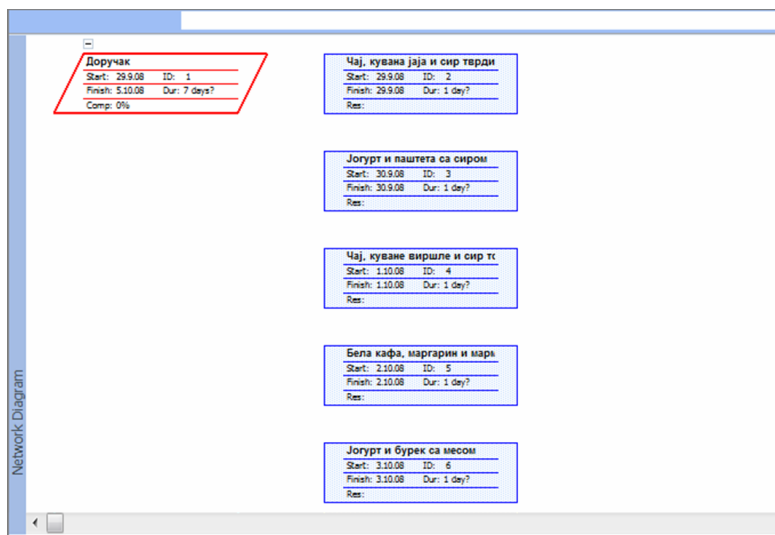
Network Diagram

−

Доручак
Start: 29.9.08 ID: 1
Finish: 5.10.08 Dur: 7 days?
Comp: 0%

Чај, кувана јаја и сир тврди
Start: 29.9.08 ID: 2
Finish: 29.9.08 Dur: 1 day?
Res:

Јогурт и паштета са сиром
Start: 30.9.08 ID: 3
Finish: 30.9.08 Dur: 1 day?
Res:

Чај, куване виршле и сир т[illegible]
Start: 1.10.08 ID: 4
Finish: 1.10.08 Dur: 1 day?
Res:

Бела кафа, маргарин и мар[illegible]
Start: 2.10.08 ID: 5
Finish: 2.10.08 Dur: 1 day?
Res:

Јогурт и бурек са месом
Start: 3.10.08 ID: 6
Finish: 3.10.08 Dur: 1 day?
Res: